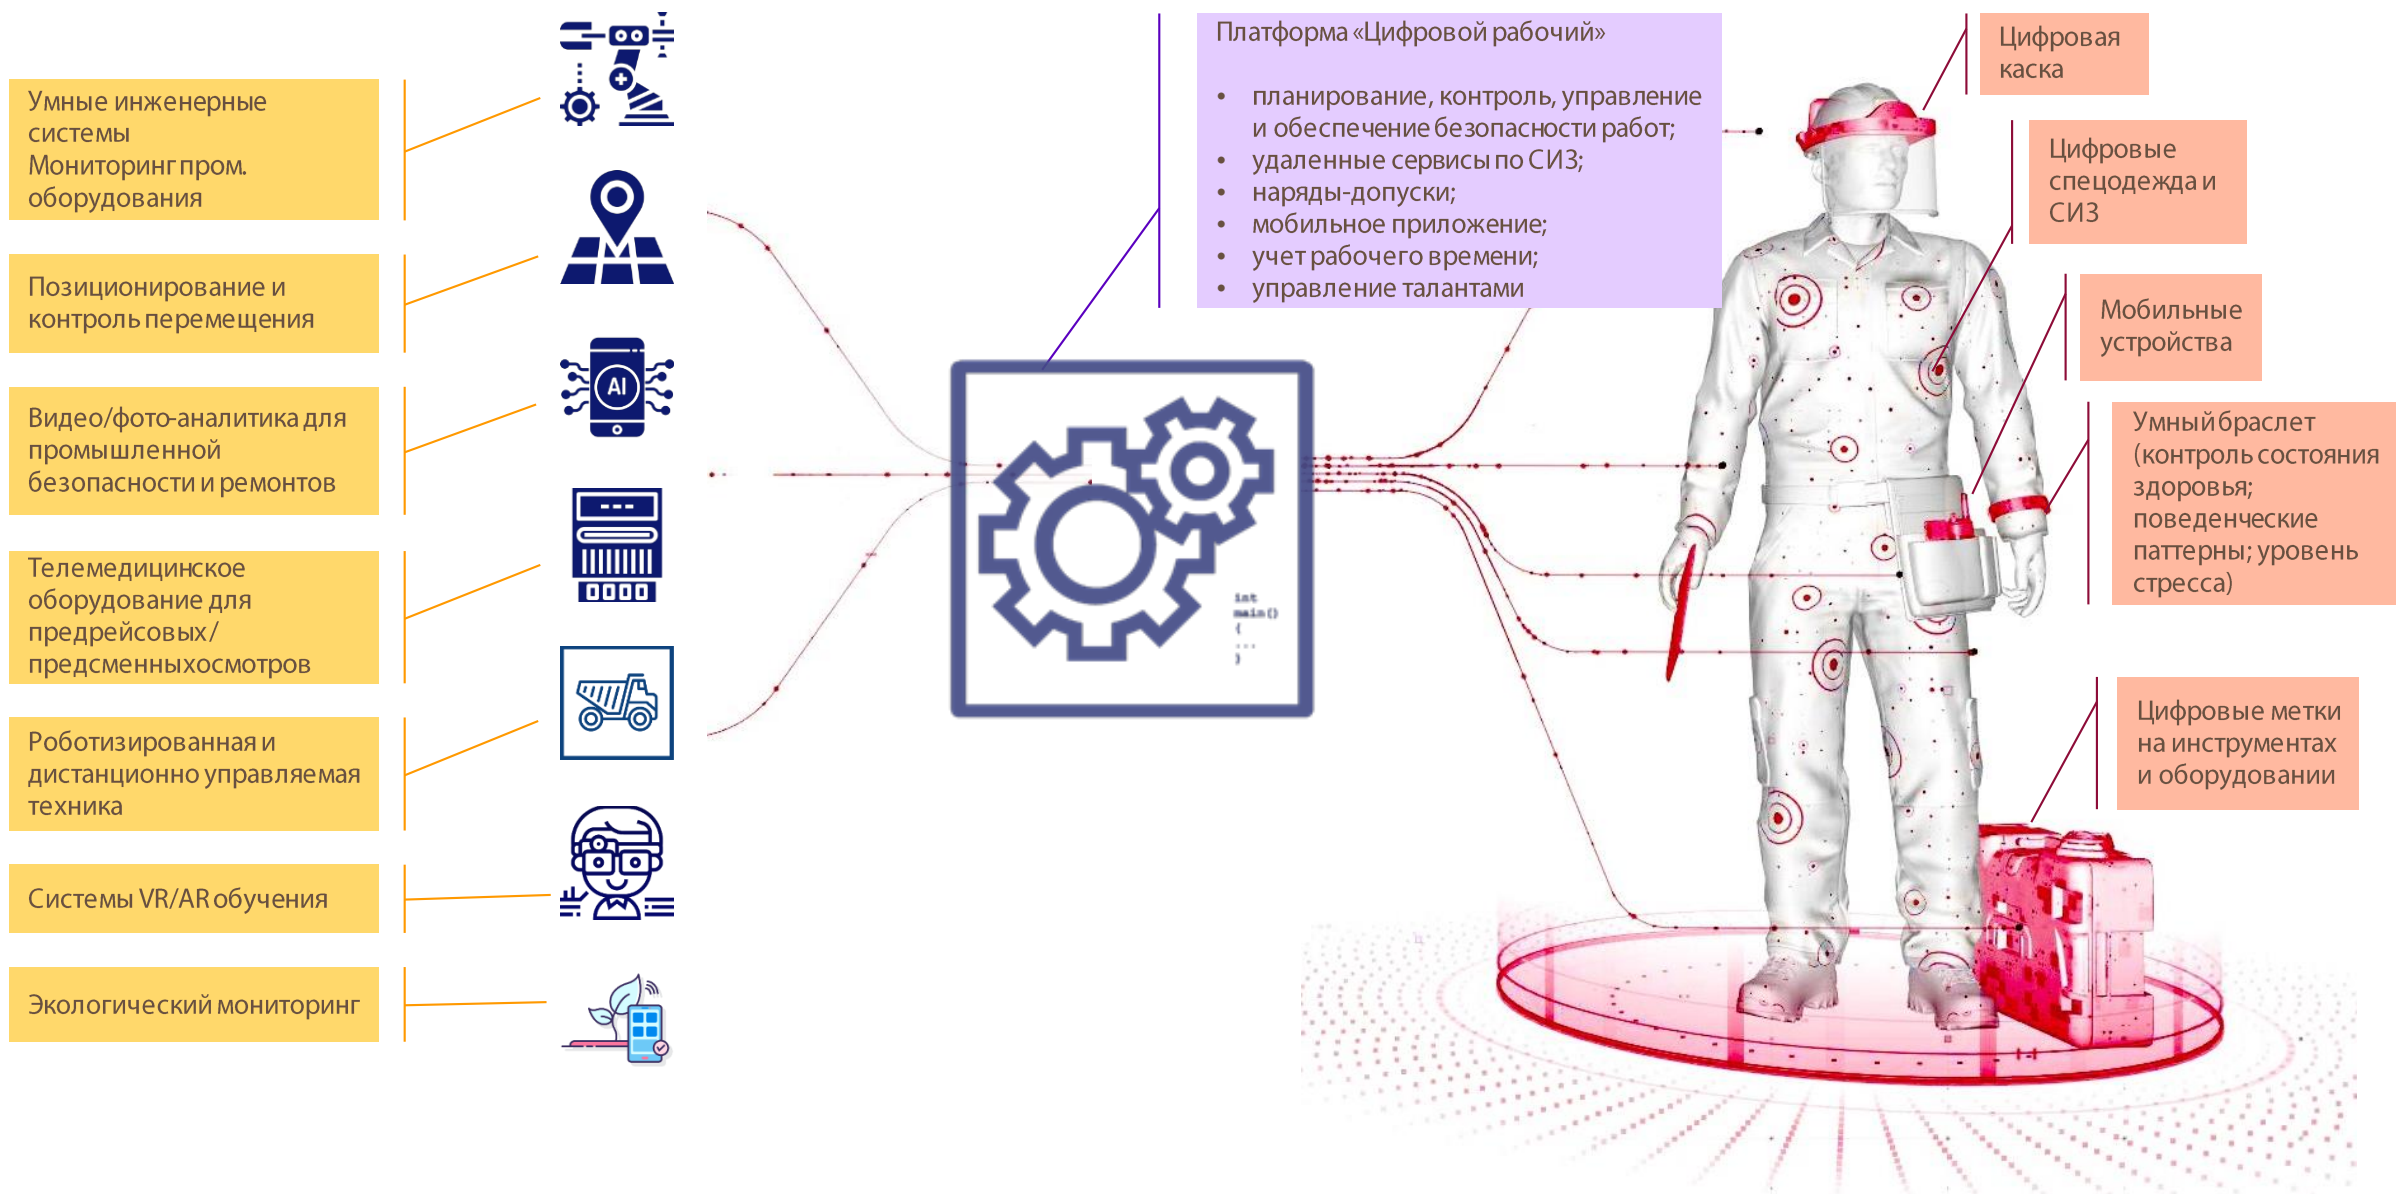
Умные инженерные системы Мониторинг пром. оборудования

Позиционирование и контроль перемещения

Видео/фото-аналитика для промышленной безопасности и ремонтов

Телемедицинское оборудование для предрейсовых/ предсменныхосмотров

Роботизированная и дистанционно управляемая техника

Системы VR/AR обучения

Экологический мониторинг

AI

Платформа «Цифровой рабочий»

• планирование, контроль, управление и обеспечение безопасности работ;
• удаленные сервисы по СИЗ;
• наряды-допуски;
• мобильное приложение;
• учет рабочего времени;
• управление талантами

int main() { ... }

Цифровая каска

Цифровые спецодежда и СИЗ

Мобильные устройства

Умный браслет (контроль состояния здоровья; поведенческие паттерны; уровень стресса)

Цифровые метки на инструментах и оборудовании